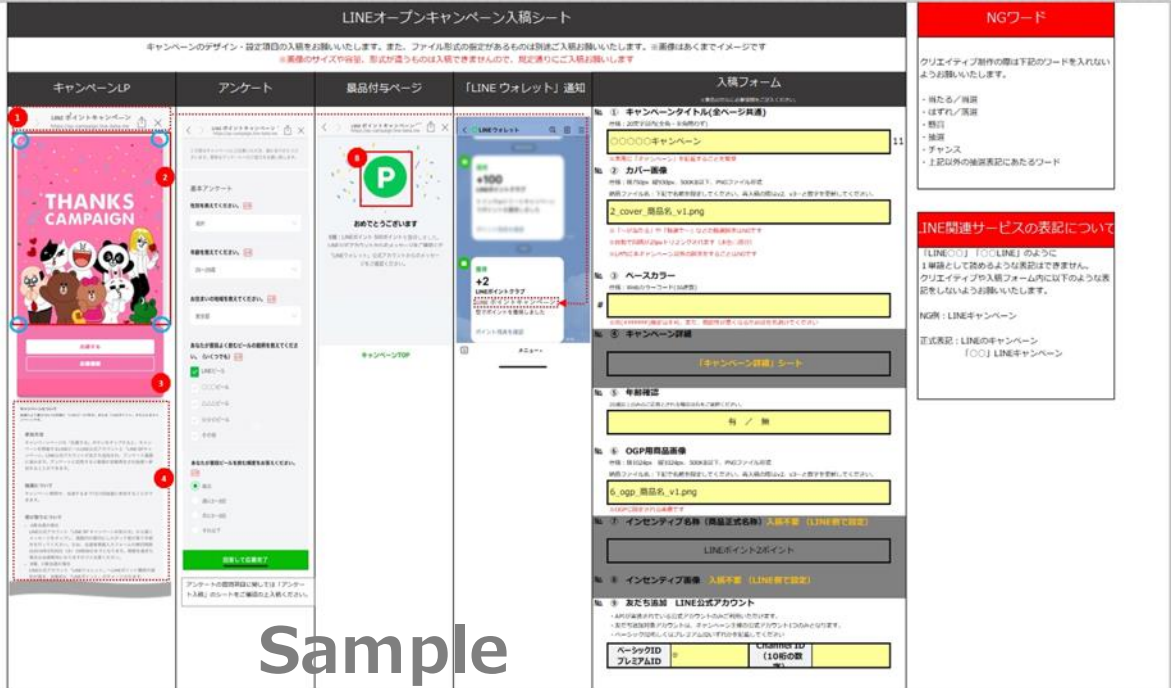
LINEオープンキャンペーン入稿シート

キャンペーンのデザイン・設定項目の入稿をお願いいたします。また、ファイル形式の指定があるものは別途ご入稿お願いいたします。※画像はあくまでイメージです
※画像のサイズや容量、形式が違うものは入稿できませんので、規定通りにご入稿お願いします

キャンペーンLP

1
LINEポイントキャンペーン
2
THANKS CAMPAIGN
3
4

アンケート

LINEポイントキャンペーン
基本アンケート
性別を教えてください。
年齢を教えてください。
お住まいの地域を教えてください。
あなたが普段よく飲むビールの銘柄を教えてください。（いくつでも）
LINEビール
あなたが新ビールを飲む頻度を教えてください。
回答して応募完了
アンケートの質問項目に関しては「アンケート入稿」のシートをご確認の上入稿ください。

景品付与ページ

8
P
おめでとうございます
キャンペーンTOP

「LINE ウォレット」通知

LINEウォレット
+100
+2
LINEポイントクラブ
LINE ポイントキャンペーン
でポイントを獲得しました
メニュー

入稿フォーム

① キャンペーンタイトル(全ページ共通)
〇〇〇〇〇キャンペーン
11
② カバー画像
2_cover_商品名_v1.png
③ ベースカラー
#
④ キャンペーン詳細
「キャンペーン詳細」シート
⑤ 年齢確認
有 / 無
⑥ OGP用商品画像
6_ogp_商品名_v1.png
⑦ インセンティブ名称（商品正式名称）入稿不要（LINE側で設定）
LINEポイント2ポイント
⑧ インセンティブ画像 入稿不要（LINE側で設定）
⑨ 友だち追加 LINE公式アカウント
ベーシックID プレミアムID
@
Channel ID （10桁の数字）

NGワード

クリエイティブ制作の際は下記のワードを入れないようお願いいたします。

・当たる／当選
・はずれ／落選
・懸賞
・抽選
・チャンス
・上記以外の抽選表記にあたるワード

LINE関連サービスの表記について

「LINE〇〇」「〇〇LINE」のように1単語として読めるような表記はできません。クリエイティブや入稿フォーム内に以下のような表記をしないようお願いいたします。

NG例：LINEキャンペーン

正式表記：LINEのキャンペーン
「〇〇」LINEキャンペーン

Sample